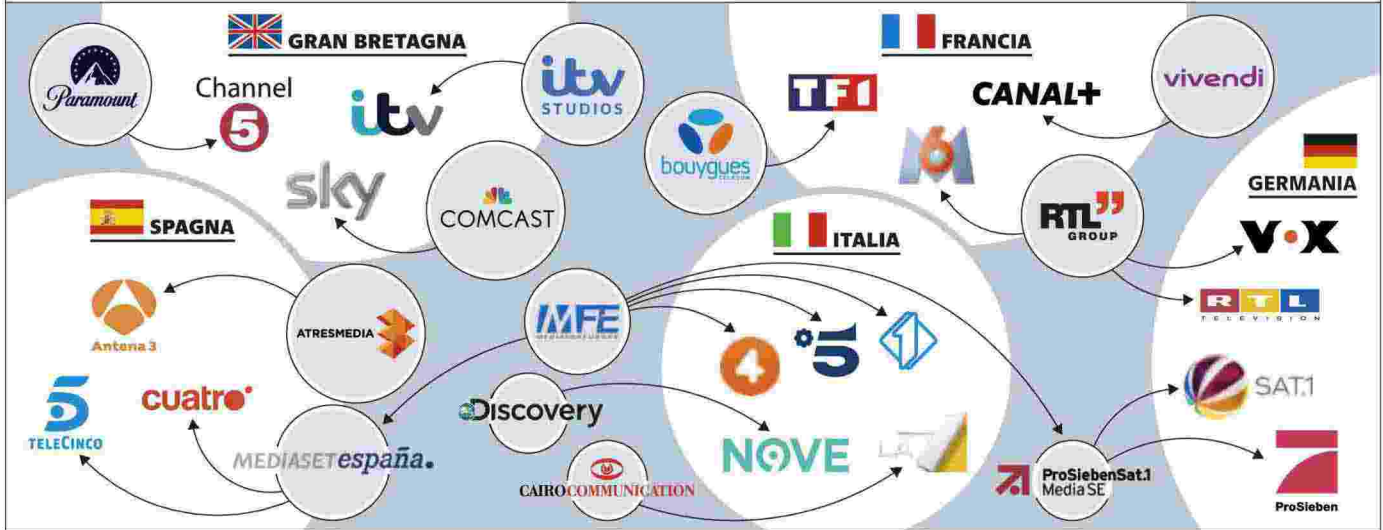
GRAN BRETAGNA

Paramount

Channel 5

ITV STUDIOS

ITV

sky

COMCAST

FRANCIA

TF1

CANAL+

vivendi

bouygues

M6

RTL GROUP

GERMANIA

VOX

RTL TELEVISION

SPAGNA

Antena 3

ATRESMEDIA

MFE MEDIAFOREUROPE

ITALIA

4

5

1

TELECINCO

cuatro

MEDIASETespaña.

Discovery

NOVE

CAIROCOMMUNICATION

SAT.1

ProSiebenSat.1 Media SE

ProSieben